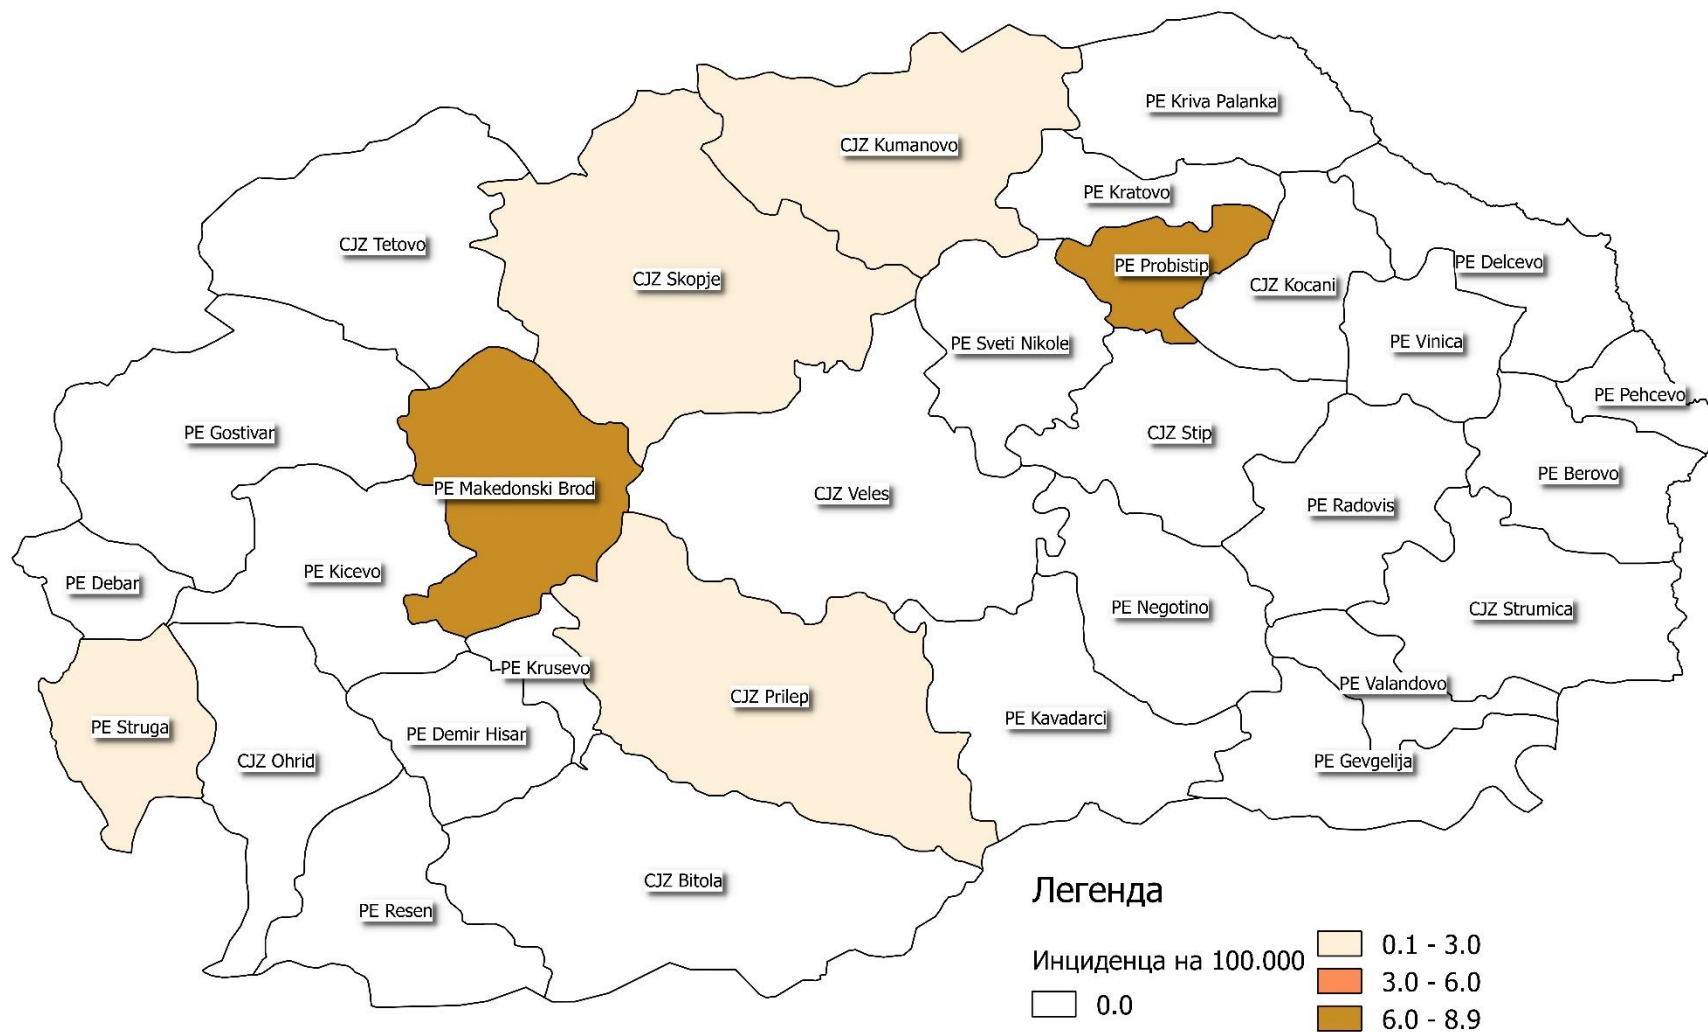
PE Kriva Palanka
CJZ Kumanovo
PE Kratovo
CJZ Tetovo
CJZ Skopje
PE Probistip
CJZ Kocani
PE Delcevo
PE Sveti Nikole
PE Vinica
PE Pehcevo
PE Gostivar
CJZ Stip
PE Berovo
PE Makedonski Brod
CJZ Veles
PE Radovis
PE Debar
PE Kicevo
PE Negotino
CJZ Strumica
PE Krusevo
PE Valandovo
CJZ Prilep
PE Struga
PE Kavadarci
PE Demir Hisar
CJZ Ohrid
PE Gevgelija
CJZ Bitola
PE Resen

Легенда
Инциденца на 100.000
0.0
0.1 - 3.0
3.0 - 6.0
6.0 - 8.9